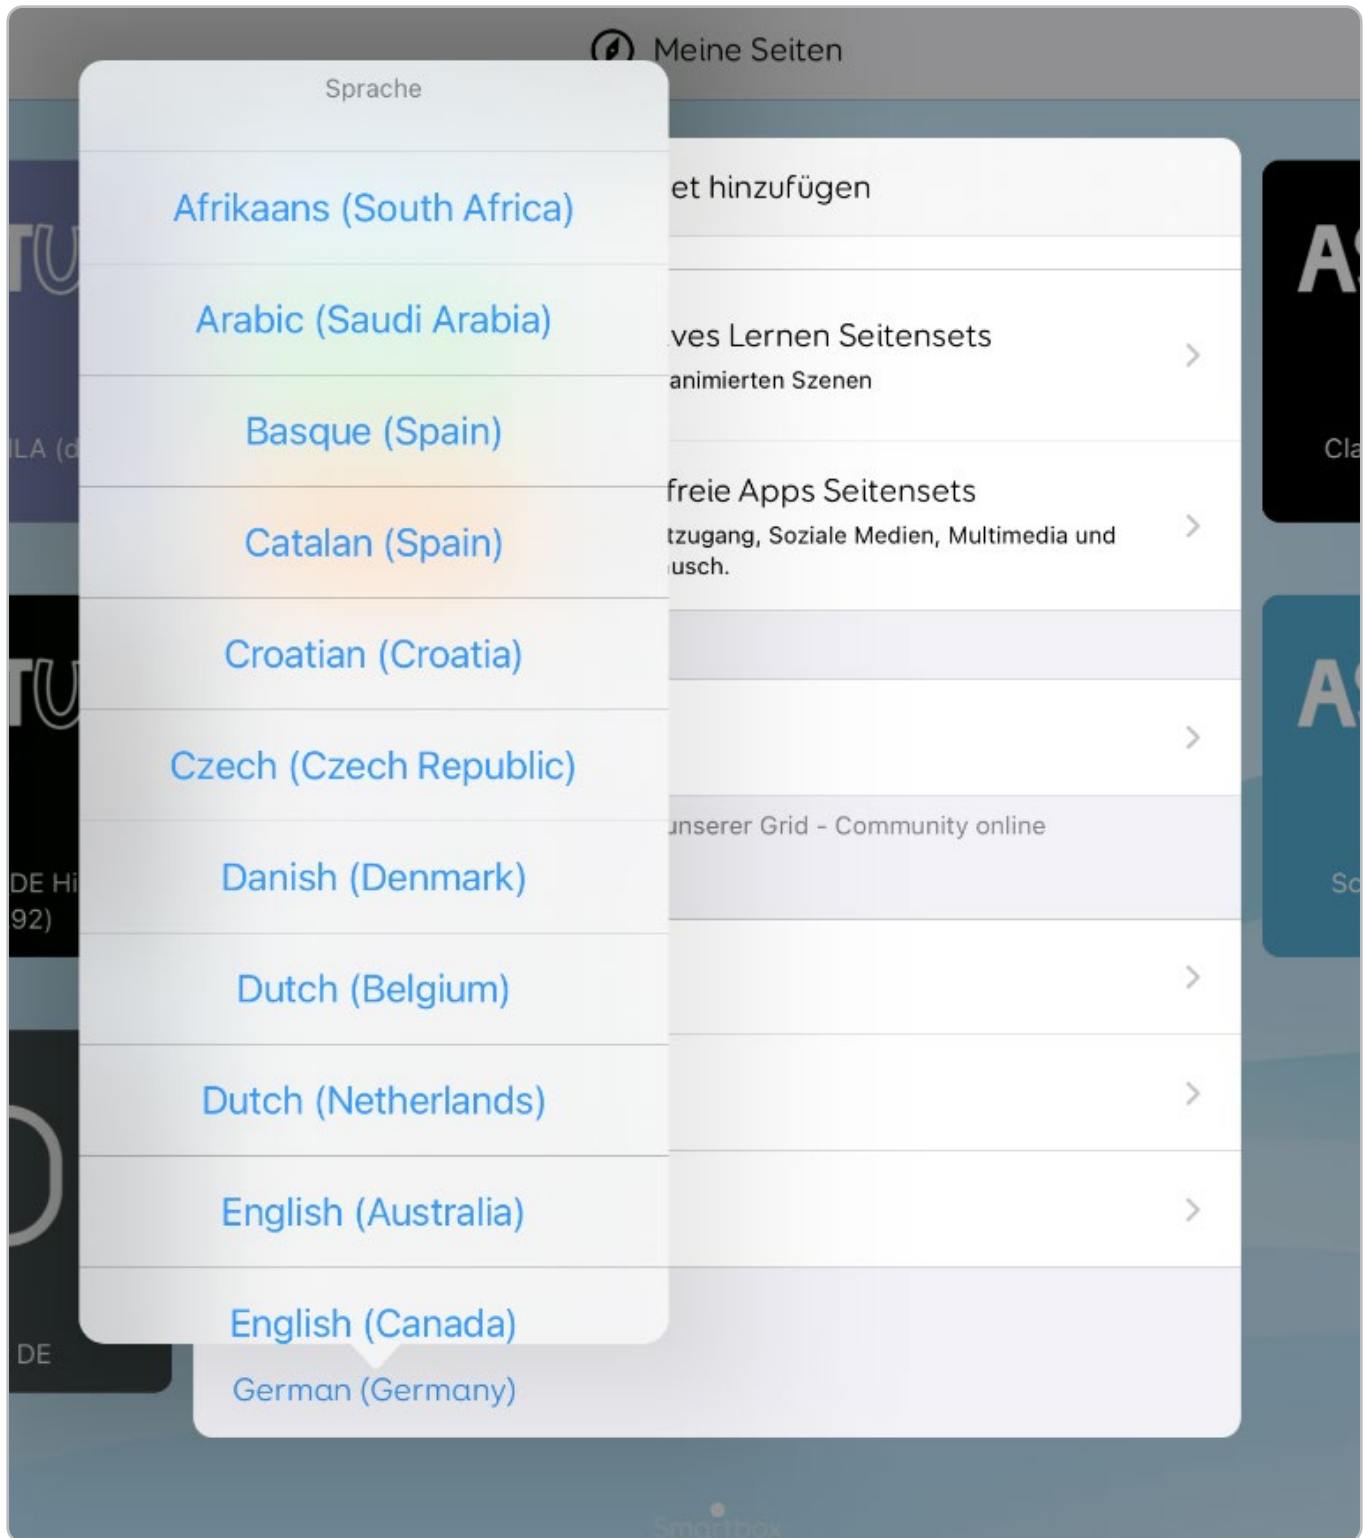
Meine Seiten

Sprache

Afrikaans (South Africa)

Arabic (Saudi Arabia)

Basque (Spain)

Catalan (Spain)

Croatian (Croatia)

Czech (Czech Republic)

Danish (Denmark)

Dutch (Belgium)

Dutch (Netherlands)

English (Australia)

English (Canada)

German (Germany)

et hinzufügen

ves Lernen Seitensets
animierten Szenen

freie Apps Seitensets
tzugang, Soziale Medien, Multimedia und
usch.

unserer Grid - Community online

TU
LA (d

TU
DE Hi
92)

DE

AS
Cla

AS
Sc

Smartbox